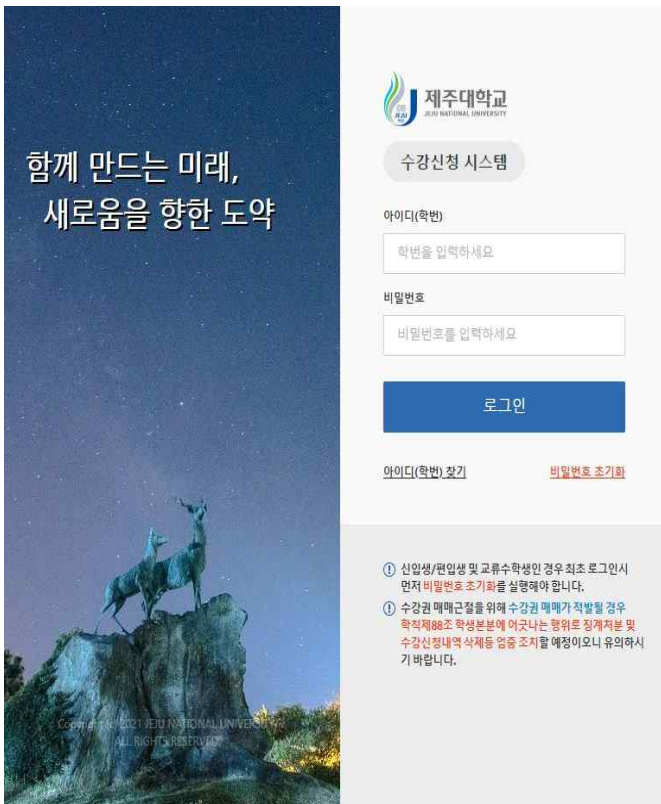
함께 만드는 미래,
새로움을 향한 도약

Copyright © 2021 JEJU NATIONAL UNIVERSITY
ALL RIGHTS RESERVED

제주대학교
JEJU NATIONAL UNIVERSITY

수강신청 시스템

아이디(학번)

학번을 입력하세요

비밀번호

비밀번호를 입력하세요

로그인

아이디(학번) 찾기

비밀번호 초기화

신입생/편입생 및 교류수학생인 경우 최초 로그인시 먼저 비밀번호 초기화를 실행해야 합니다.

수강권 매매근절을 위해 수강권 매매가 적발될 경우 학칙제88조 학생본분에 어긋나는 행위로 징계처분 및 수강신청내역 삭제등 엄중 조치할 예정이오니 유의하시기 바랍니다.